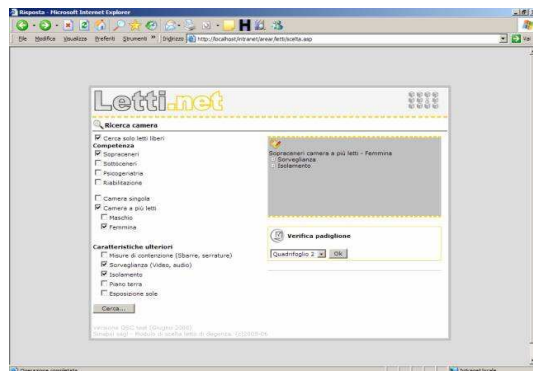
Risposta - Microsoft Internet Explorer

File Modifica Visualizza Preferiti Strumenti Indirizzo http://localhost/intranet/arear/letti/scelta.asp Vai

Letti.net

Ricerca camera

Cerca solo letti liberi

Competenza

Sopraceneri

Sottoceneri

Psicogeriatria

Riabilitazione

Camera singola

Camera a più letti

Maschio

Femmina

Caratteristiche ulteriori

Misure di contenzione (Sbarre, serrature)

Sorveglianza (Video, audio)

Isolamento

Piano terra

Esposizione sole

Cerca...

Sopraceneri camera a più letti - Femmina

Sorveglianze

Isolamento

Verifica padiglione

Quadrifoglio 2 Ok

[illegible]

Operazione completata

Intranet locale